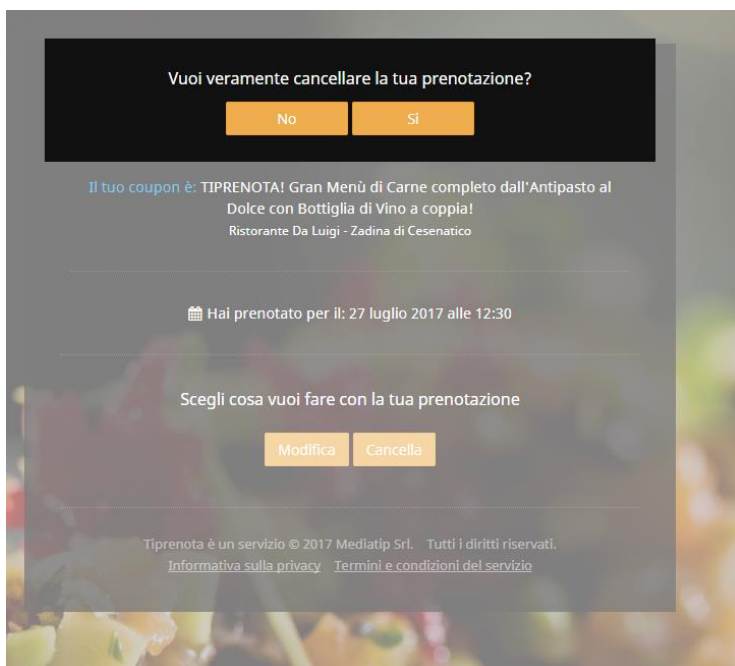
Vuoi veramente cancellare la tua prenotazione?

No Si

Il tuo coupon è: TIPRENOTA! Gran Menù di Carne completo dall'Antipasto al Dolce con Bottiglia di Vino a coppia!

Ristorante Da Luigi - Zadina di Cesenatico

Hai prenotato per il: 27 luglio 2017 alle 12:30

Scegli cosa vuoi fare con la tua prenotazione

Modifica Cancella

Tiprenota è un servizio © 2017 Mediatip Srl. Tutti i diritti riservati.

Informativa sulla privacy Termini e condizioni del servizio